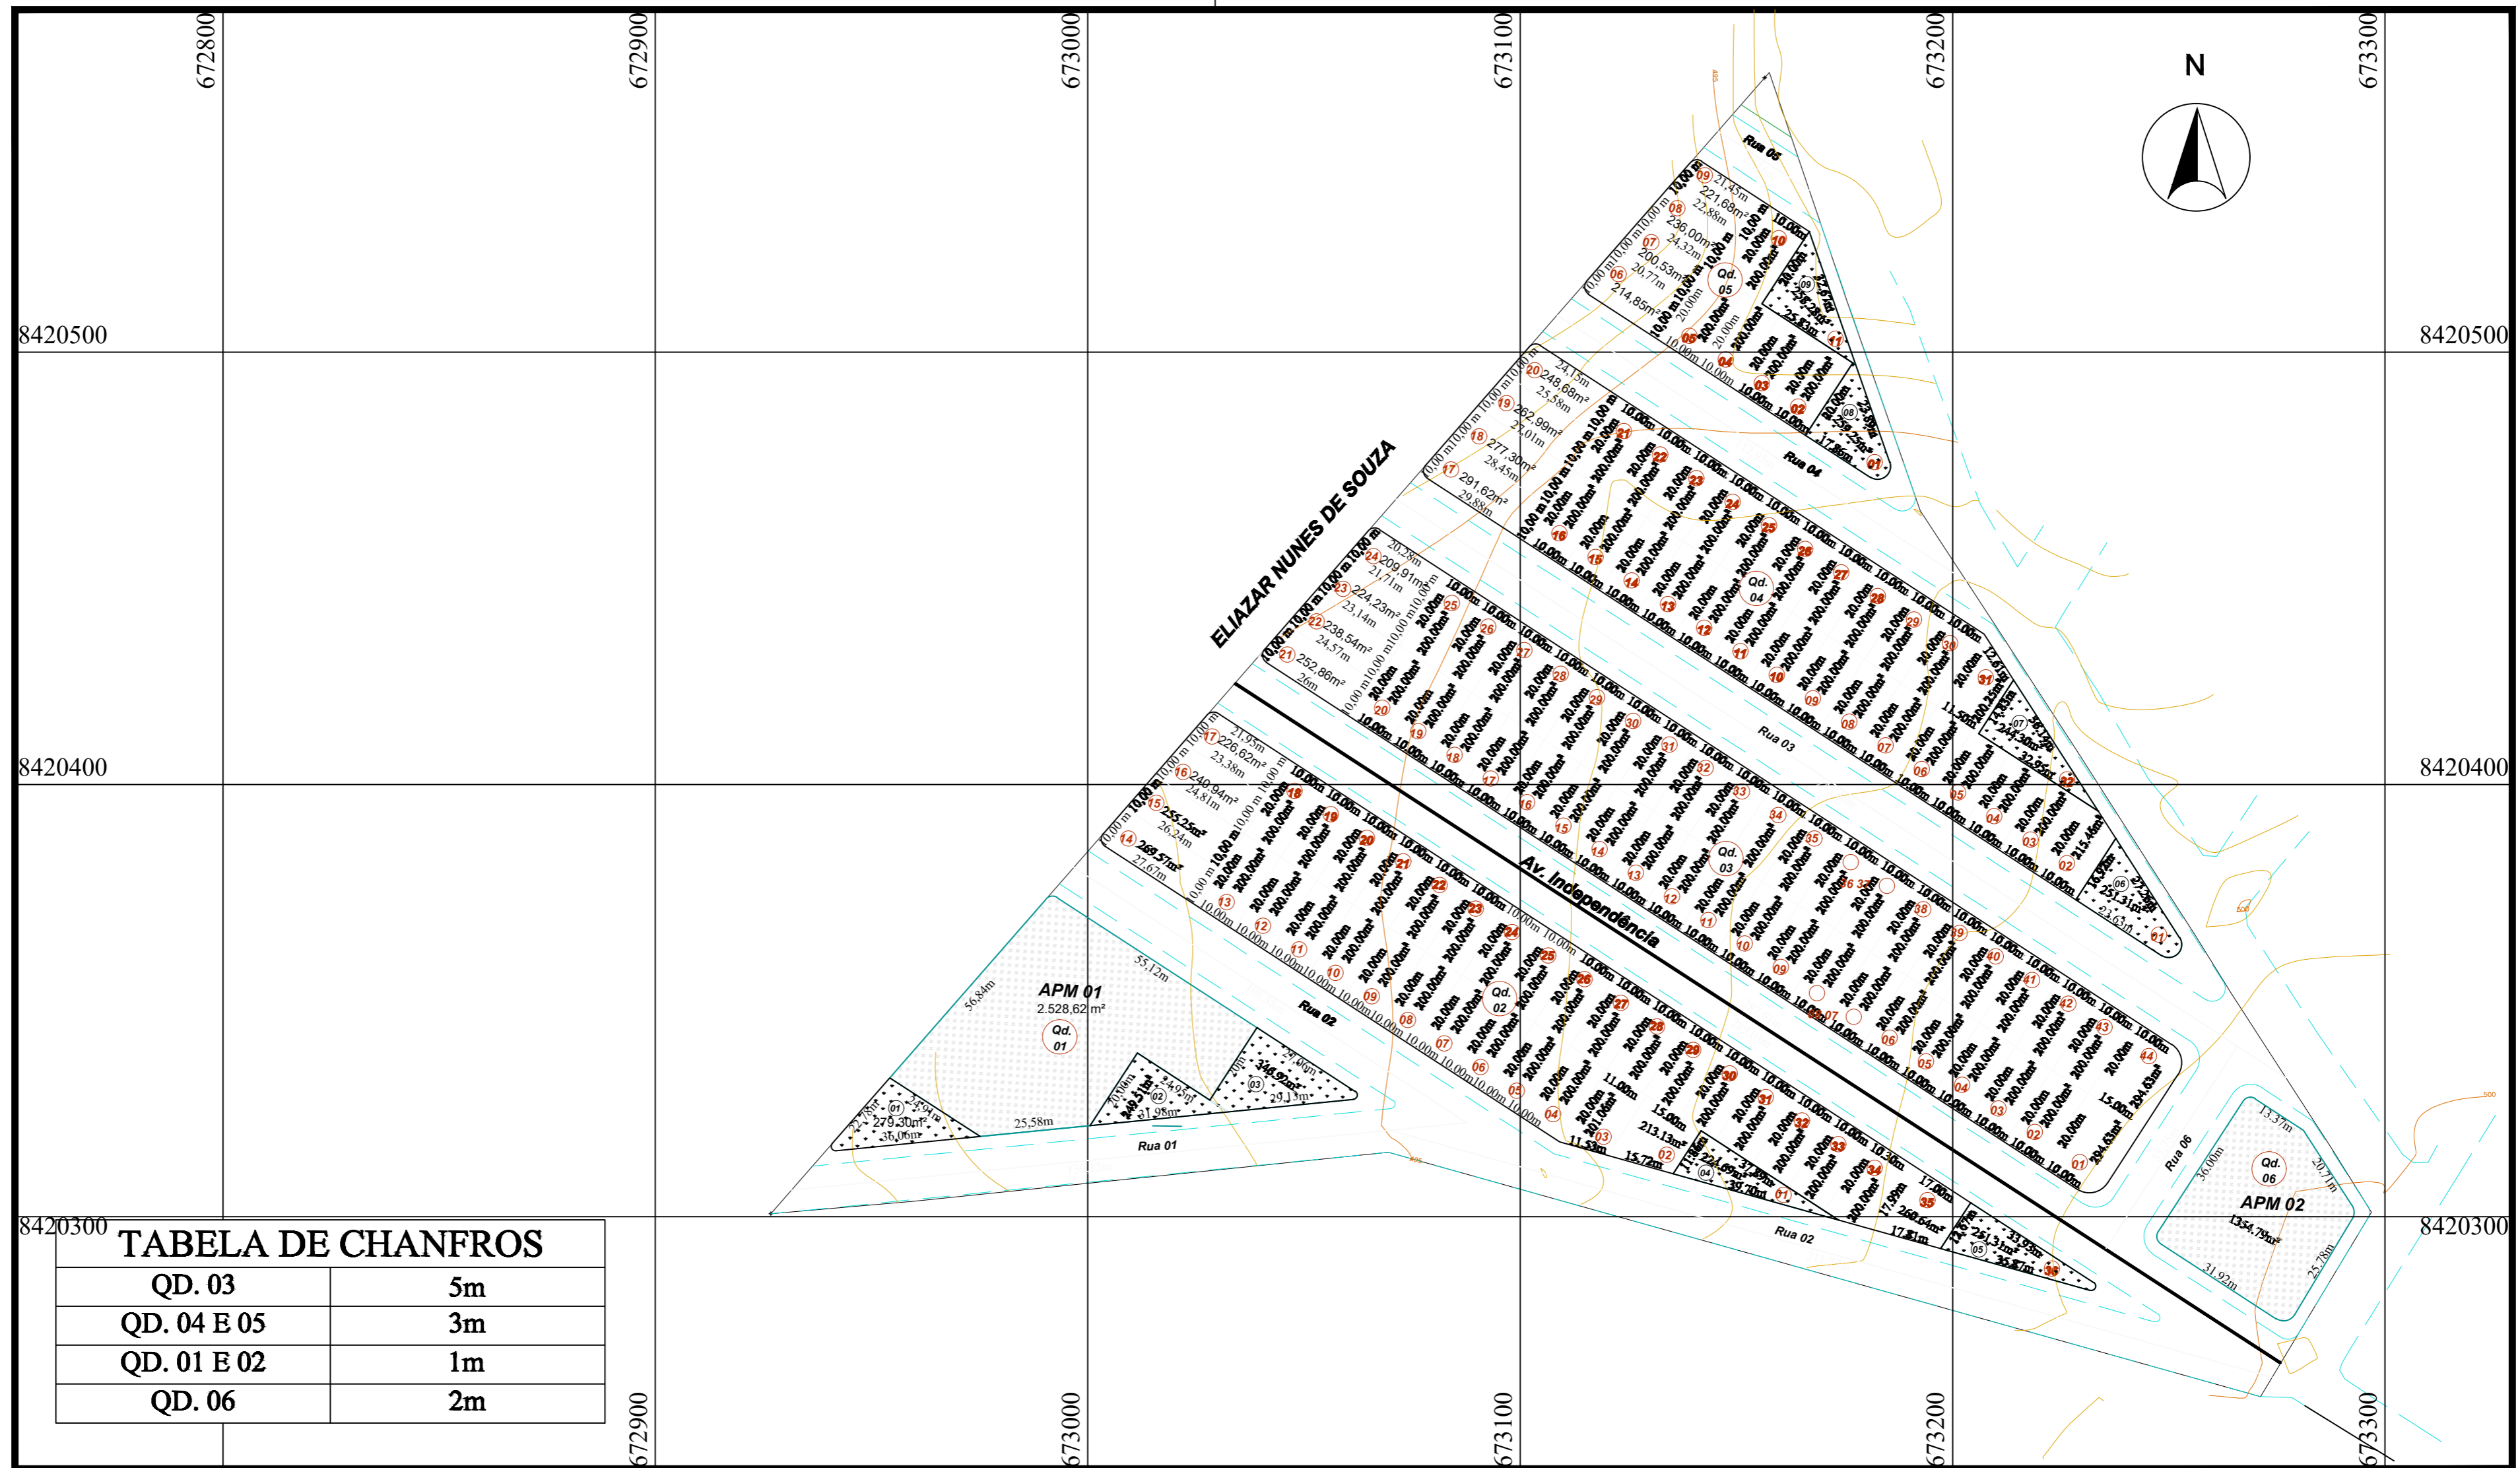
672800
672900
673000
673100
673200
673300

N

8420500
8420500
8420400
8420400
8420300
8420300

Rua 05
Qd. 05
Rua 04
Qd. 04
ELIAZAR NUNES DE SOUZA
Rua 03
Qd. 03
Av. Independência
Qd. 02
Rua 02
APM 01
2.528,62 m²
Qd. 01
Rua 01
Rua 06
Qd. 06
APM 02
1354,79m²
Rua 02

TABELA DE CHANFROS

| QD. 03 | 5m |
|---|---|
| QD. 04 E 05 | 3m |
| QD. 01 E 02 | 1m |
| QD. 06 | 2m |

672900
673000
673100
673200
673300